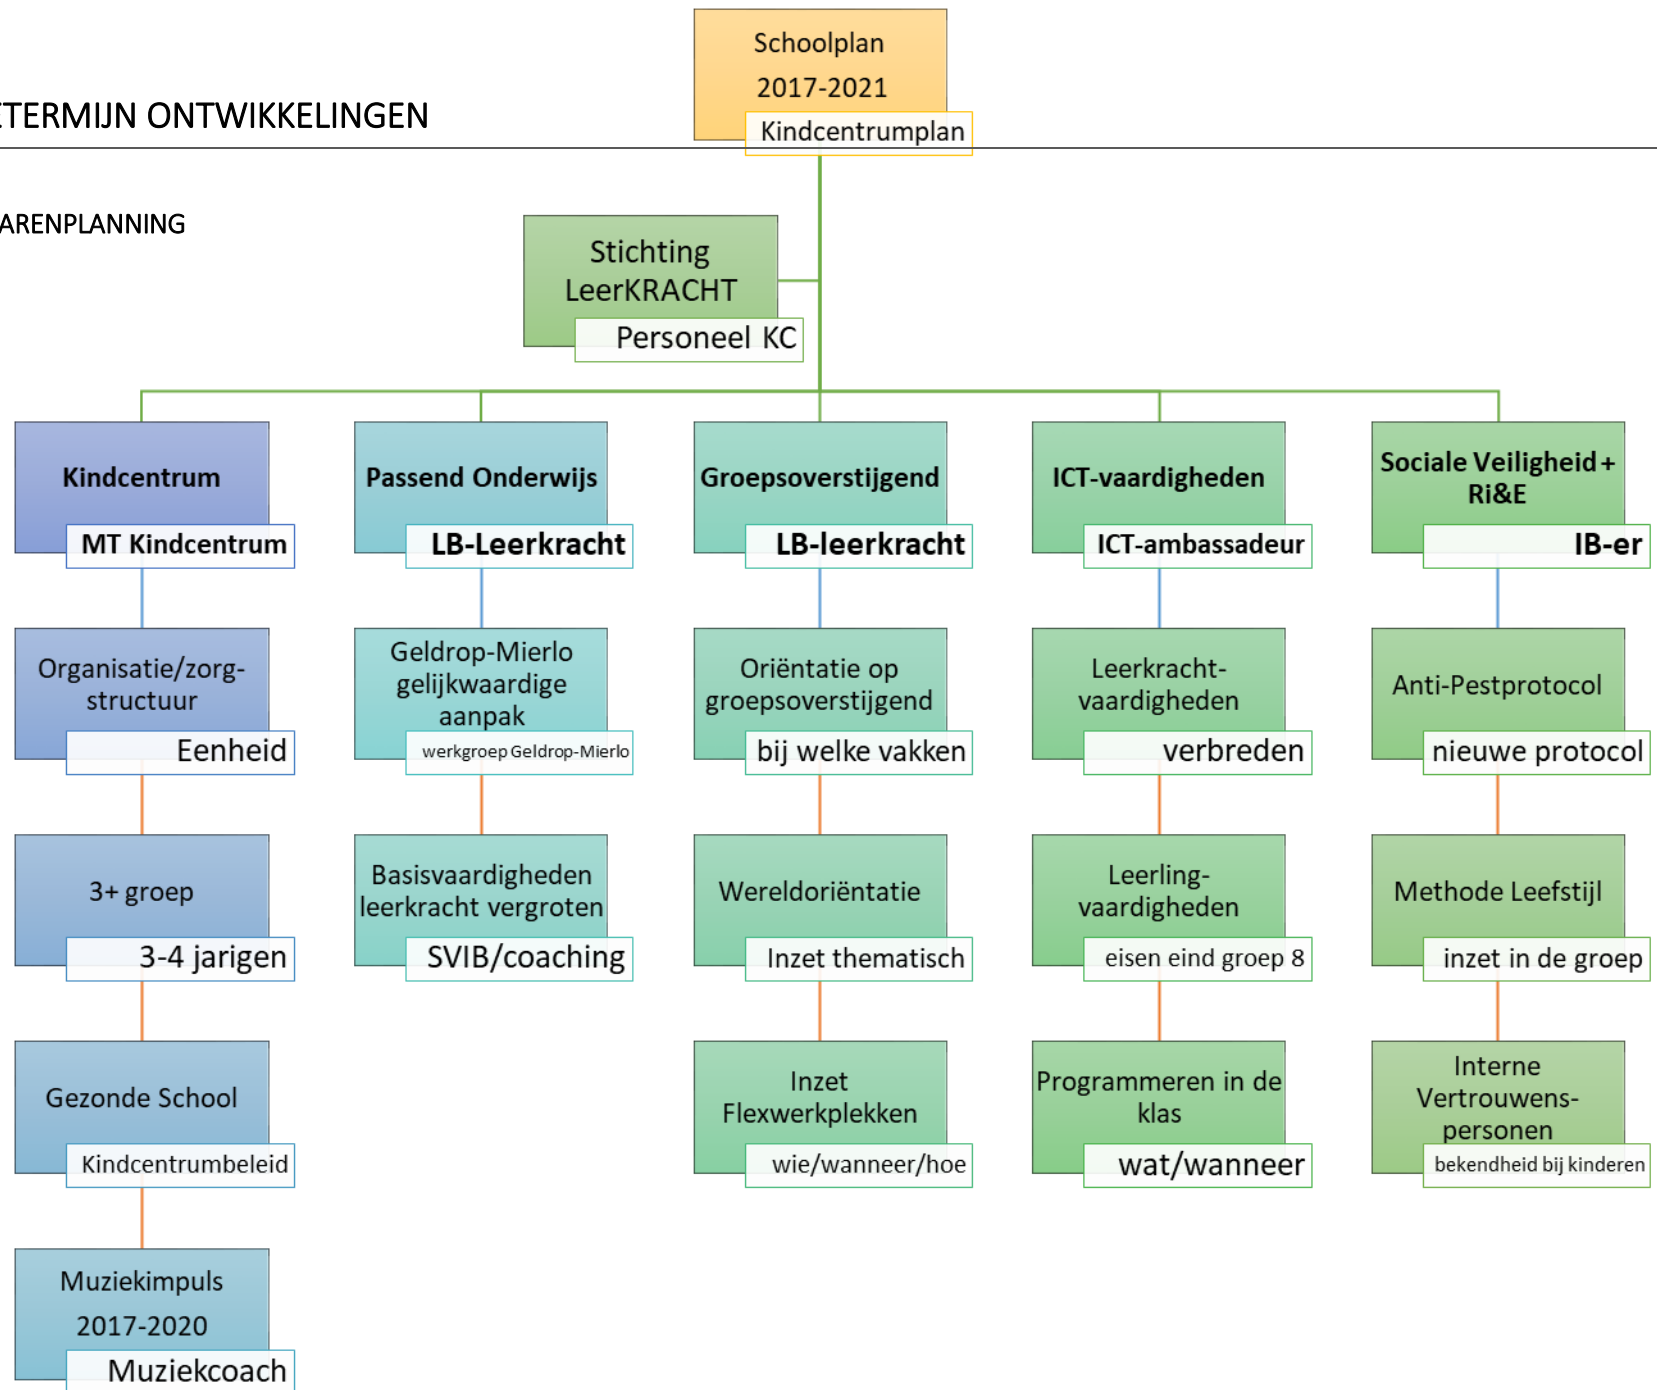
TERMIJN ONTWIKKELINGEN

ARENPLANNING

Schoolplan 2017-2021
Kindcentrumplan

Stichting LeerKRACHT
Personeel KC

Kindcentrum
MT Kindcentrum

Organisatie/zorg-structuur
Eenheid

3+ groep
3-4 jarigen

Gezonde School
Kindcentrumbeleid

Muziekimpuls 2017-2020
Muziekcoach

Passend Onderwijs
LB-Leerkracht

Geldrop-Mierlo gelijkwaardige aanpak
werkgroep Geldrop-Mierlo

Basisvaardigheden leerkracht vergroten
SVIB/coaching

Groepsoverstijgend
LB-leerkracht

Oriëntatie op groepsoverstijgend
bij welke vakken

Wereldoriëntatie
Inzet thematisch

Inzet Flexwerkplekken
wie/wanneer/hoe

ICT-vaardigheden
ICT-ambassadeur

Leerkracht-vaardigheden
verbreden

Leerling-vaardigheden
eisen eind groep 8

Programmeren in de klas
wat/wanneer

Sociale Veiligheid + Ri&E
IB-er

Anti-Pestprotocol
nieuwe protocol

Methode Leefstijl
inzet in de groep

Interne Vertrouwens-personen
bekendheid bij kinderen